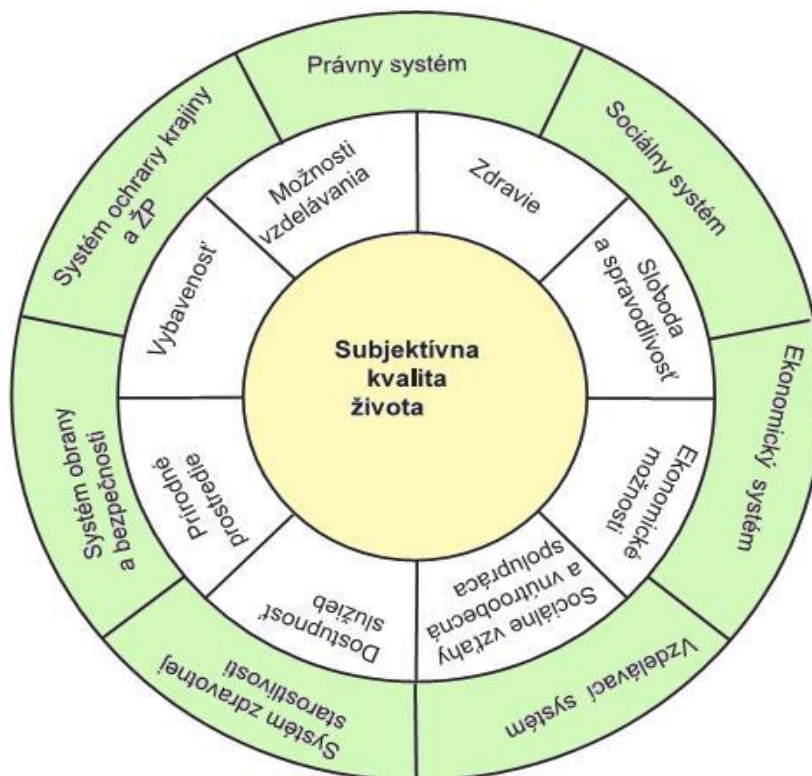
Subjektívna kvalita života

Možnosti vzdelávania

Zdravie

Sloboda a spravodlivosť

Ekonomické možnosti

Sociálne vzťahy a vnútroobecná spolupráca

Dostupnosť služieb

Prírodné prostredie

Vybavenosť

Právny systém

Sociálny systém

Ekonomický systém

Vzdelávací systém

Systém zdravotnej starostlivosti

Systém obrany a bezpečnosti

Systém ochrany krajiny a ŽP